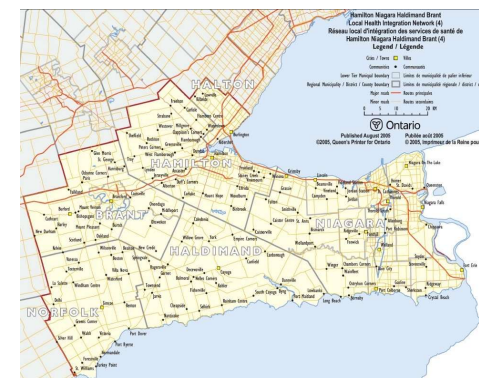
Hamilton Niagara Haldimand Brant
Local Health Integration Network (4)
Réseau local d'intégration des services de santé de
Hamilton Niagara Haldimand Brant (4)
Legend / Légende

Cities / Towns | Villes
Communities | Communautés
Lower Tier Municipal boundary | Limites de municipalité de palier inférieur
Regional Municipality / District / County boundary | Limites de municipalité régionale / district / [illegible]
Major roads | Routes principales
Minor roads | Routes secondaires

Ontario
Published August 2006 | Publié août 2006
©2005, Queen's Printer for Ontario | © 2005, Imprimeur de la Reine pour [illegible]

HALTON
HAMILTON
BRANT
HALDIMAND
NIAGARA
NORFOLK

Burlington
Grimsby
St. Catharines
Niagara Falls
Welland
Port Colborne
Fort Erie
Dunnville
Caledonia
Hagersville
Cayuga
Brantford
Paris
Simcoe
Port Dover
Delhi
Waterford
Ancaster
Dundas
Stoney Creek
Lincoln
Pelham
Thorold
Wainfleet
Jarvis
Port Rowan
Long Point
Port Maitland
Selkirk
Smithville
Beamsville
Vineland
Crystal Beach
Ridgeway
Niagara-on-the-Lake